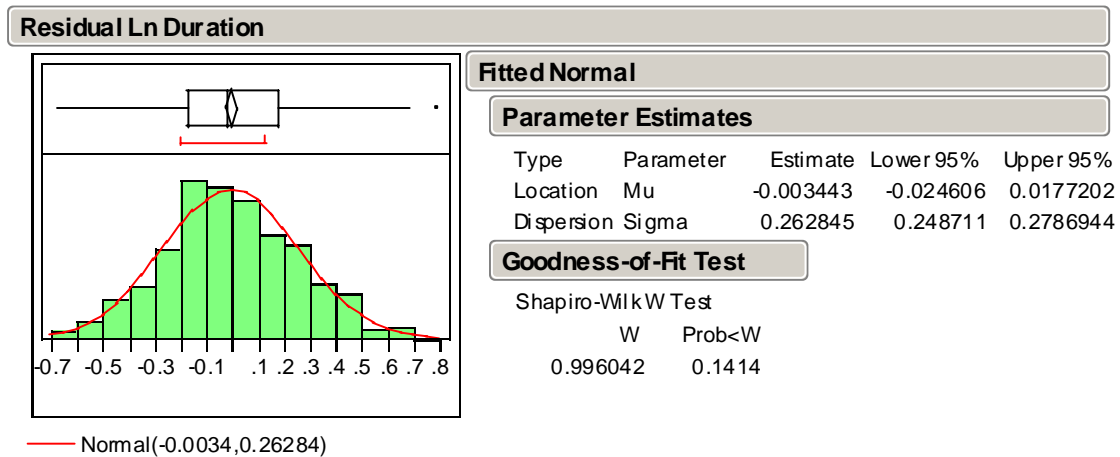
Residual Ln Duration

-.7 -.5 -.3 -.1 .1 .2 .3 .4 .5 .6 .7 .8

Normal(-0.0034,0.26284)

Fitted Normal

Parameter Estimates

| Type | Parameter | Estimate | Lower 95% | Upper 95% |
|---|---|---|---|---|
| Location | Mu | -0.003443 | -0.024606 | 0.0177202 |
| Dispersion | Sigma | 0.262845 | 0.248711 | 0.2786944 |

Goodness-of-Fit Test

Shapiro-Wilk W Test

| W | Prob<W |
|---|---|
| 0.996042 | 0.1414 |